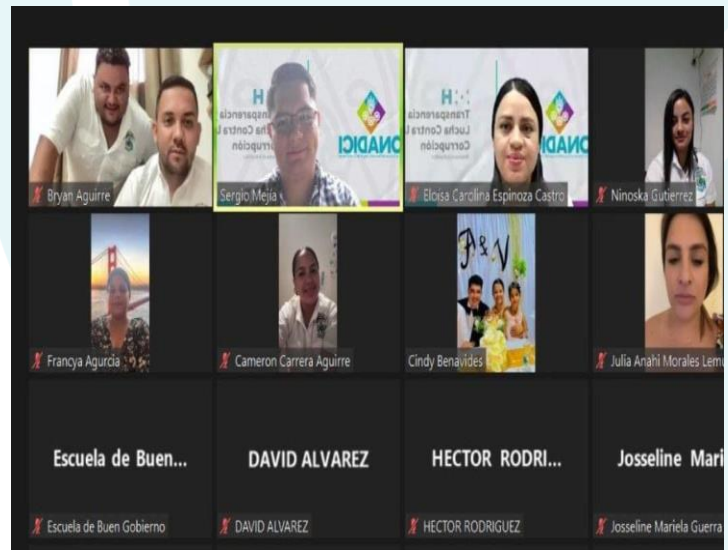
Bryan Aguirre

Sergio Mejia

Eloisa Carolina Espinoza Castro

Ninoska Gutierrez

Francya Agurcia

Cameron Carrera Aguirre

F&V

Cindy Benavides

Julia Anahi Morales Lem

Escuela de Buen...

Escuela de Buen Gobierno

DAVID ALVAREZ

DAVID ALVAREZ

HECTOR RODRI...

HECTOR RODRIGUEZ

Josseline Mari

Josseline Mariela Guerra